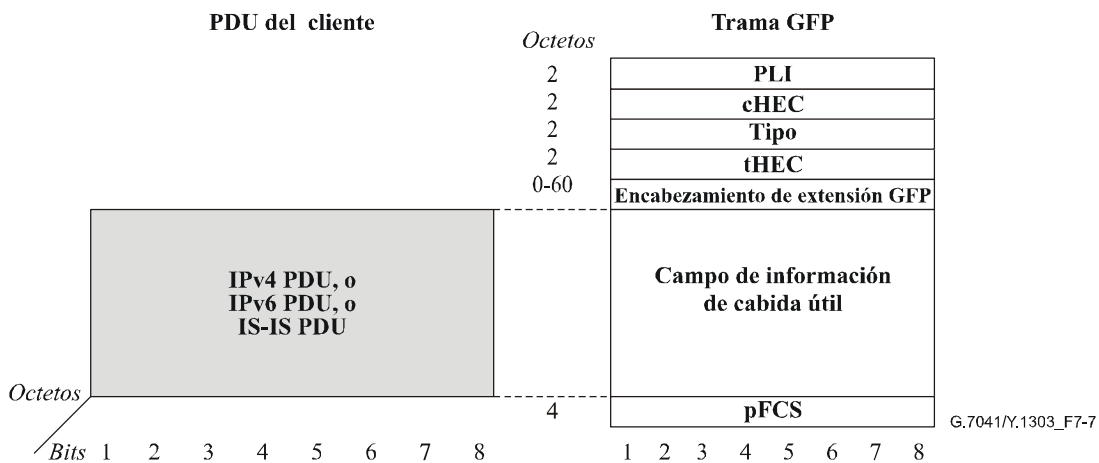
PDU del cliente

Trama GFP

Octetos

2 PLI
2 cHEC
2 Tipo
2 tHEC
0-60 Encabezamiento de extensión GFP

IPv4 PDU, o
IPv6 PDU, o
IS-IS PDU

Campo de información de cabida útil

Octetos

4 pFCS

G.7041/Y.1303_F7-7

Bits 1 2 3 4 5 6 7 8

1 2 3 4 5 6 7 8